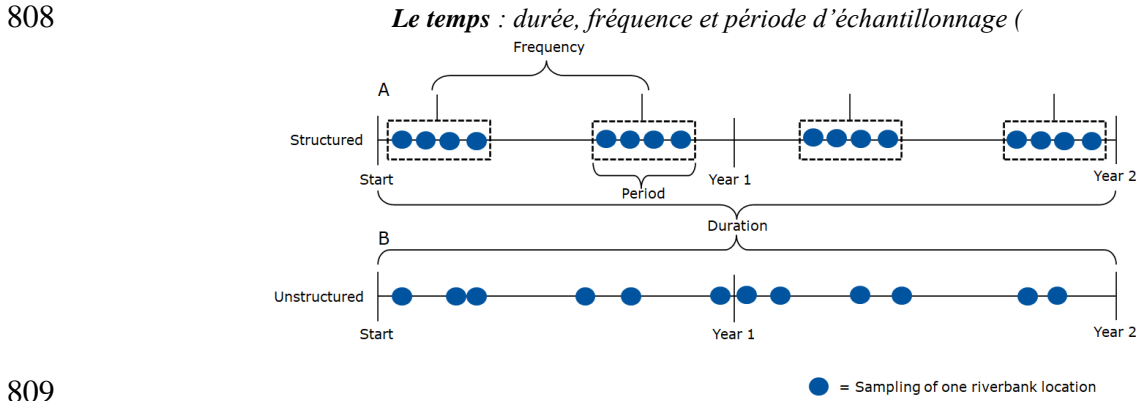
808 ***Le temps** : durée, fréquence et période d'échantillonnage (*

Frequency

A

Structured

Start

Period

Year 1

Year 2

Duration

B

Unstructured

Start

Year 1

Year 2

809

= Sampling of one riverbank location